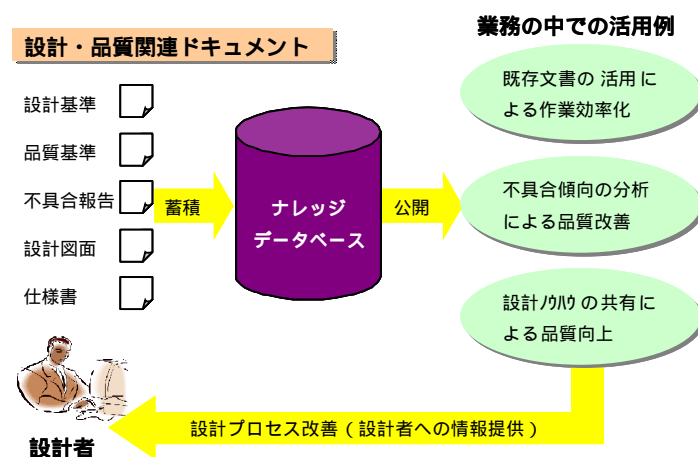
設計・品質関連ドキュメント

業務の中での活用例

設計基準

品質基準

不具合報告

設計図面

仕様書

蓄積

ナレッジ
データベース

公開

既存文書の 活用による作業効率化

不具合傾向の分析による品質改善

設計ﾉｳﾊｳ の共有による品質向上

設計プロセス改善（設計者への情報提供）

設計者